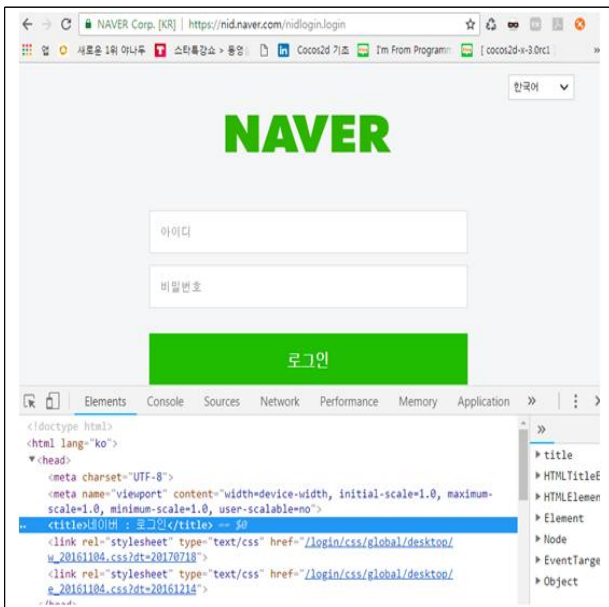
NAVER Corp. [KR] | https://nid.naver.com/nidlogin.login

앱 새로운 1위 아나우 스타특강쇼 > 동영 Cocos2d 기초 I'm From Programm [ cocos2d-x-3.0rc1

한국어

NAVER

아이디

비밀번호

로그인

Elements Console Sources Network Performance Memory Application »

<!doctype html>
<html lang="ko">
▼<head>
<meta charset="UTF-8">
<meta name="viewport" content="width=device-width, initial-scale=1.0, maximum-scale=1.0, minimum-scale=1.0, user-scalable=no">
<title>네이버 : 로그인</title> == $0
<link rel="stylesheet" type="text/css" href="/login/css/global/desktop/w_20161104.css?dt=20170718">
<link rel="stylesheet" type="text/css" href="/login/css/global/desktop/e_20161104.css?dt=20161214">
</head>

»
▸title
▸HTMLTitleE
▸HTMLElemen
▸Element
▸Node
▸EventTarge
▸Object